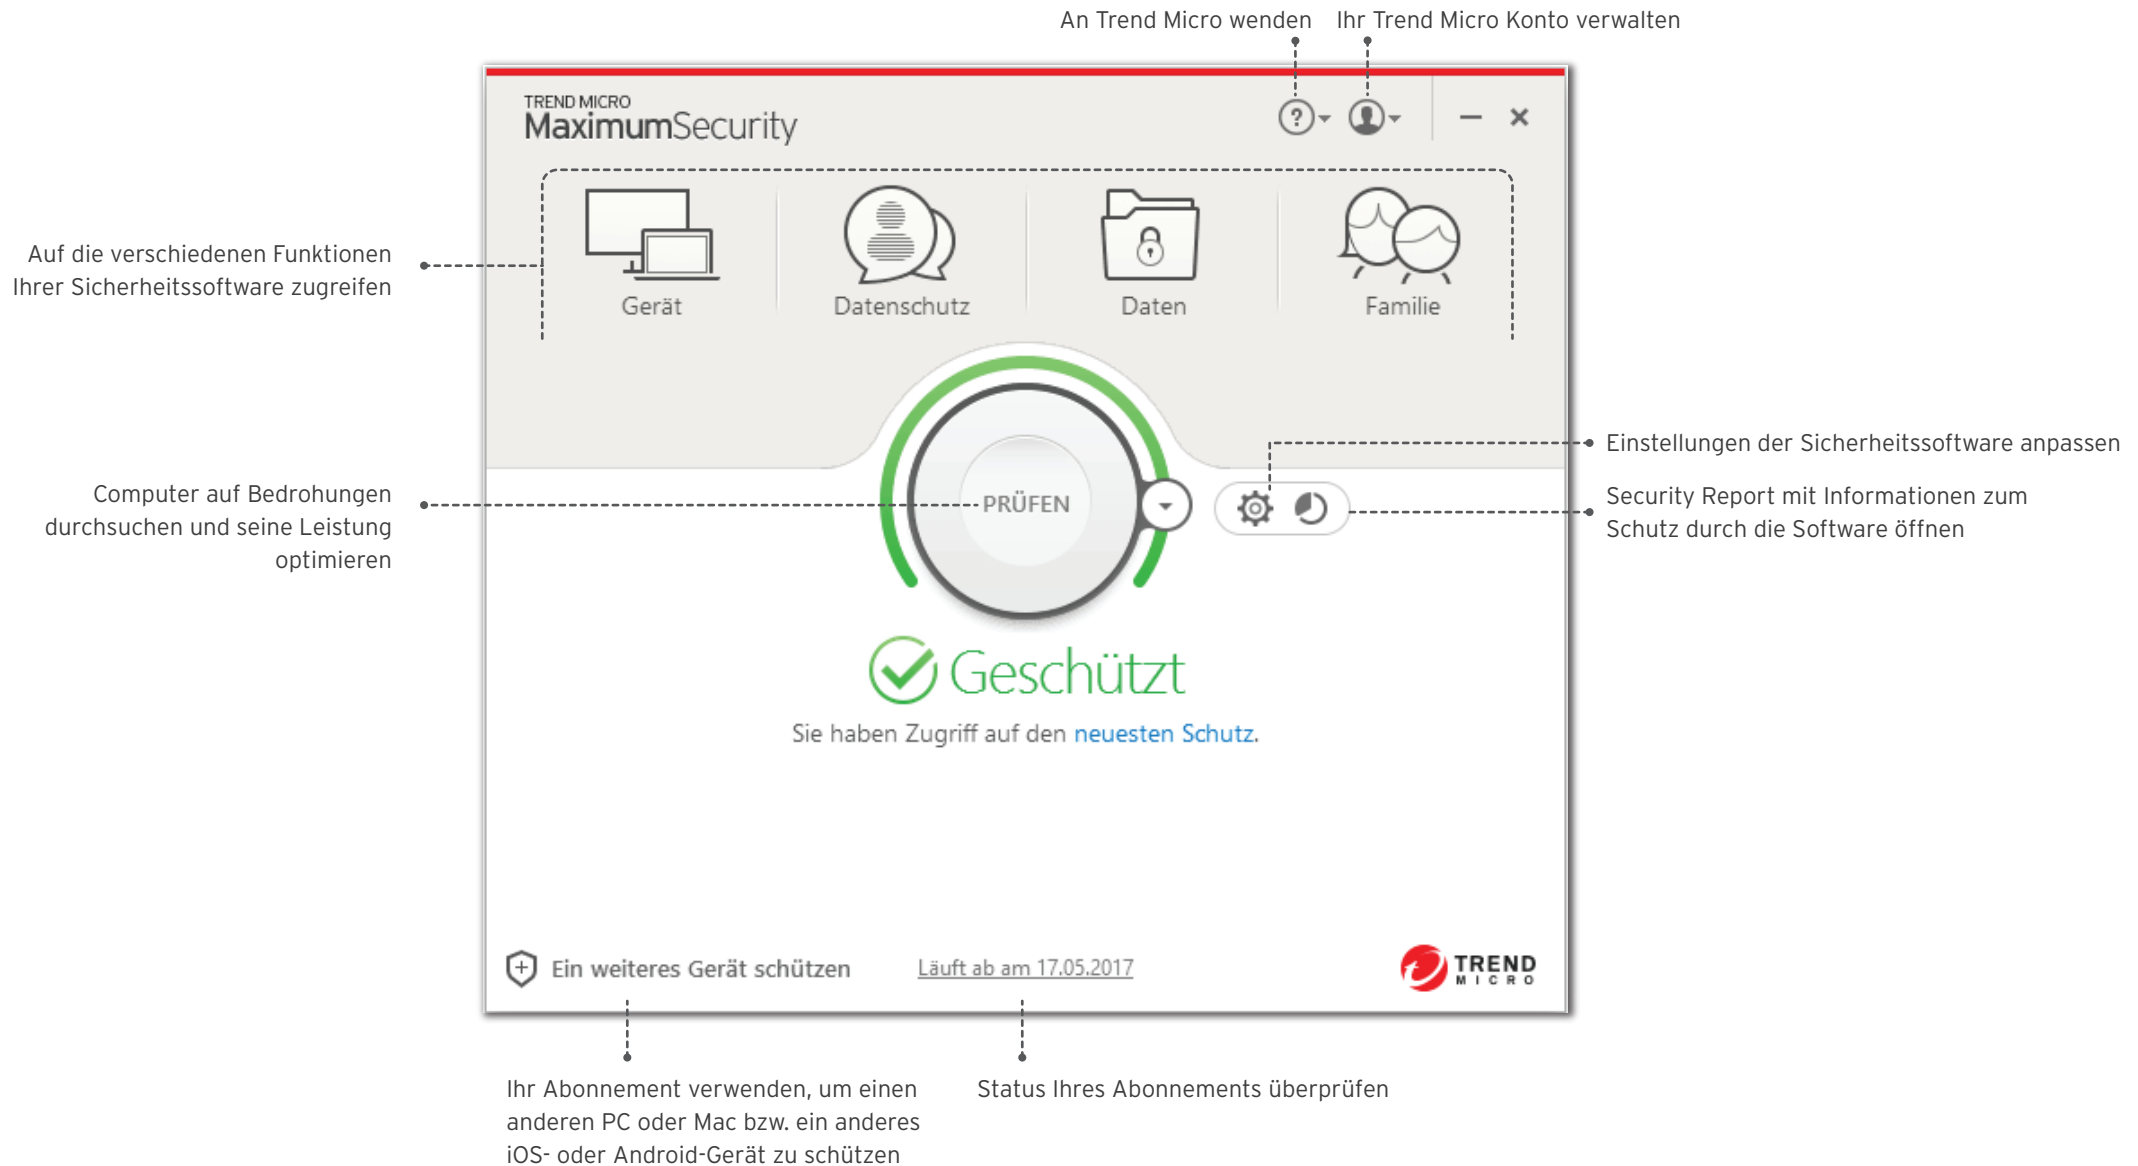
An Trend Micro wenden

Ihr Trend Micro Konto verwalten

TREND MICRO
MaximumSecurity

Auf die verschiedenen Funktionen Ihrer Sicherheitssoftware zugreifen

Gerät

Datenschutz

Daten

Familie

Einstellungen der Sicherheitssoftware anpassen

Computer auf Bedrohungen durchsuchen und seine Leistung optimieren

PRÜFEN

Security Report mit Informationen zum Schutz durch die Software öffnen

Geschützt

Sie haben Zugriff auf den neuesten Schutz.

Ein weiteres Gerät schützen

Läuft ab am 17.05.2017

TREND MICRO

Ihr Abonnement verwenden, um einen anderen PC oder Mac bzw. ein anderes iOS- oder Android-Gerät zu schützen

Status Ihres Abonnements überprüfen